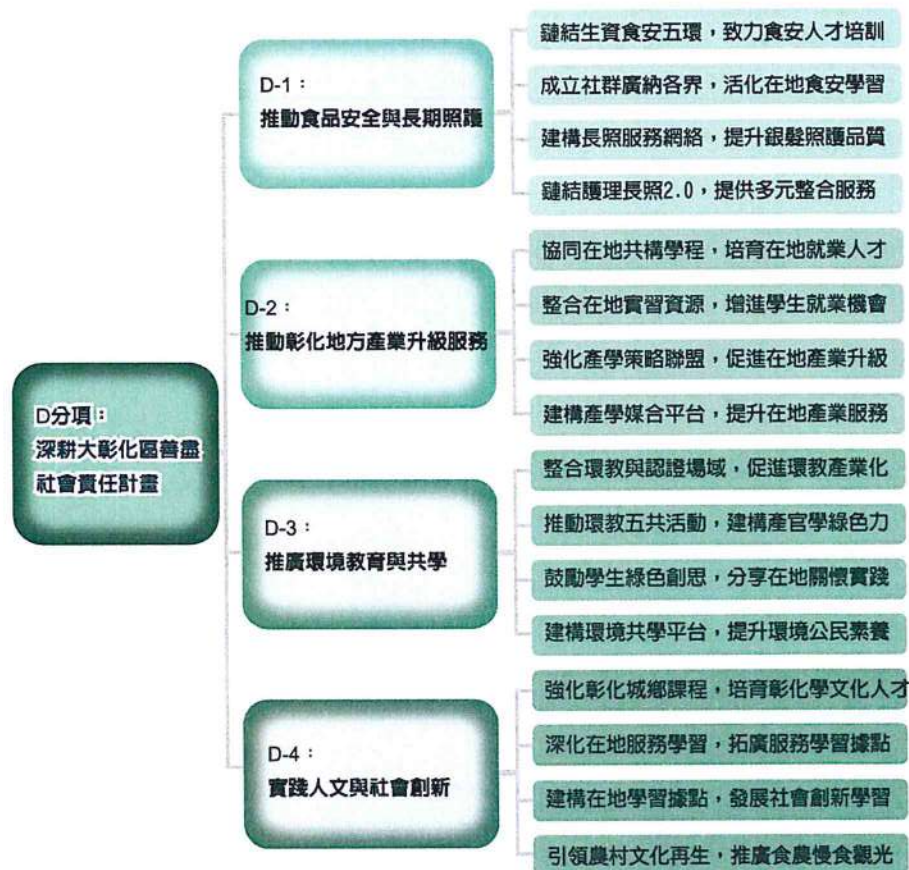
D分項：
深耕大彰化區善盡社會責任計畫

D-1：
推動食品安全與長期照護

鏈結生資食安五環，致力食安人才培訓

成立社群廣納各界，活化在地食安學習

建構長照服務網絡，提升銀髮照護品質

鏈結護理長照2.0，提供多元整合服務

D-2：
推動彰化地方產業升級服務

協同在地共構學程，培育在地就業人才

整合在地實習資源，增進學生就業機會

強化產學策略聯盟，促進在地產業升級

建構產學媒合平台，提升在地產業服務

D-3：
推廣環境教育與共學

整合環教與認證場域，促進環教產業化

推動環教五共活動，建構產官學綠色力

鼓勵學生綠色創思，分享在地關懷實踐

建構環境共學平台，提升環境公民素養

D-4：
實踐人文與社會創新

強化彰化城鄉課程，培育彰化學文化人才

深化在地服務學習，拓廣服務學習據點

建構在地學習據點，發展社會創新學習

引領農村文化再生，推廣食農慢食觀光